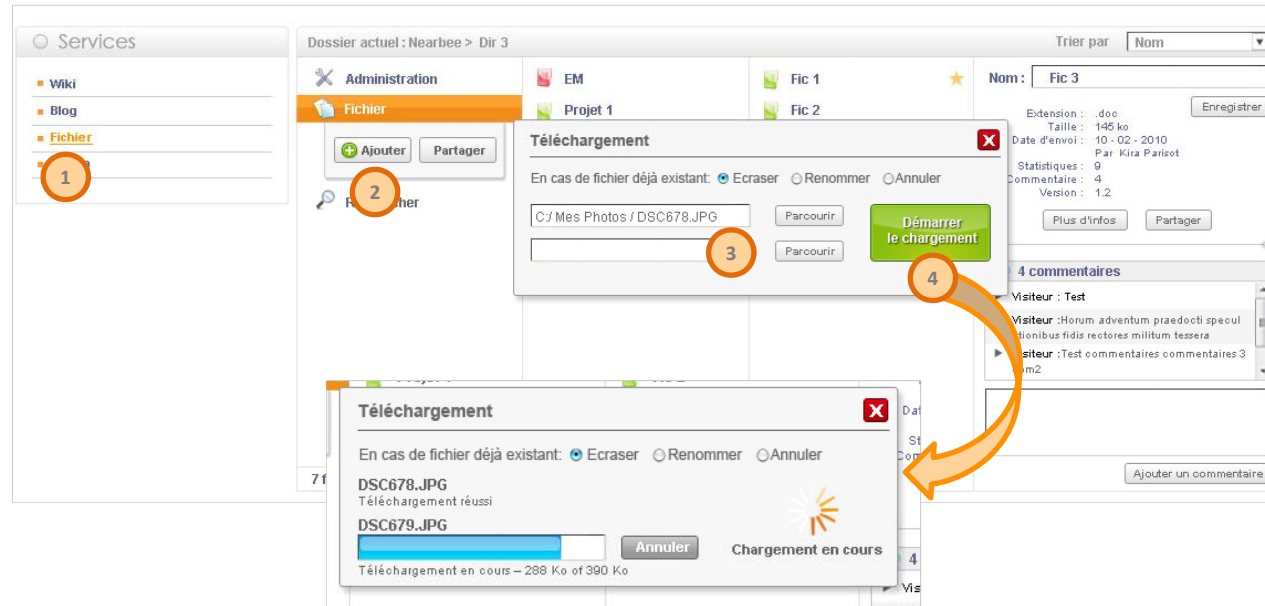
Services

Wiki
Blog
Fichier
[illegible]
1

Dossier actuel : Nearbee > Dir 3
Trier par Nom

Administration
Fichier
Ajouter Partager
2
R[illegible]cher

EM
Projet 1

Fic 1
Fic 2

Nom : Fic 3
Enregistrer
Extension : .doc
Taille : 146 ko
Date d'envoi : 10 - 02 - 2010
Par Kira Parisot
Statistiques : 9
Commentaire : 4
Version : 1.2
Plus d'infos Partager

4 commentaires
Visiteur : Test
Visiteur :Horum adventum praedocti specul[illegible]tionibus fidis rectores militum tessera
Visiteur :Test commentaires commentaires 3 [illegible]m2
Ajouter un commentaire

Téléchargement
En cas de fichier déjà existant: Ecraser Renommer Annuler
C:/ Mes Photos / DSC678.JPG
Parcourir
Parcourir
3
Démarrer le chargement
4

7 f

Téléchargement
En cas de fichier déjà existant: Ecraser Renommer Annuler
DSC678.JPG
Téléchargement réussi
DSC679.JPG
Annuler
Chargement en cours
Téléchargement en cours – 288 Ko of 390 Ko